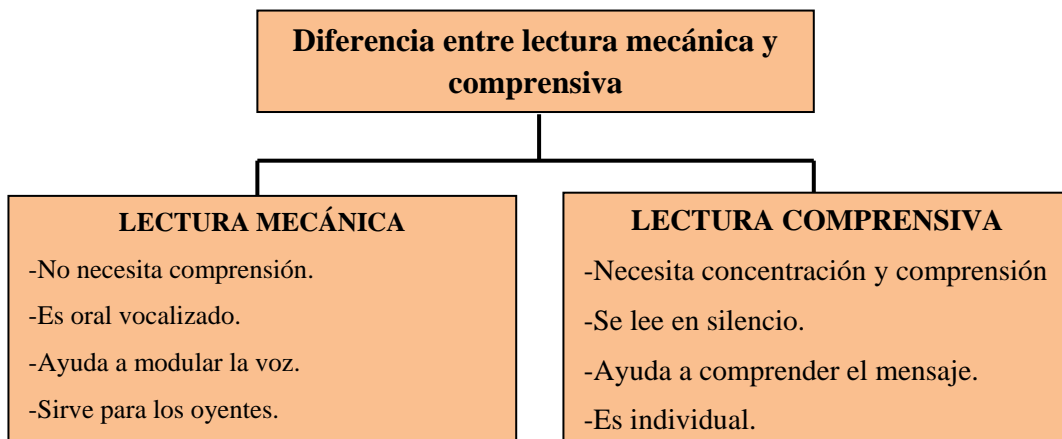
Diferencia entre lectura mecánica y comprensiva

LECTURA MECÁNICA

-No necesita comprensión.

-Es oral vocalizado.

-Ayuda a modular la voz.

-Sirve para los oyentes.

LECTURA COMPRENSIVA

-Necesita concentración y comprensión

-Se lee en silencio.

-Ayuda a comprender el mensaje.

-Es individual.